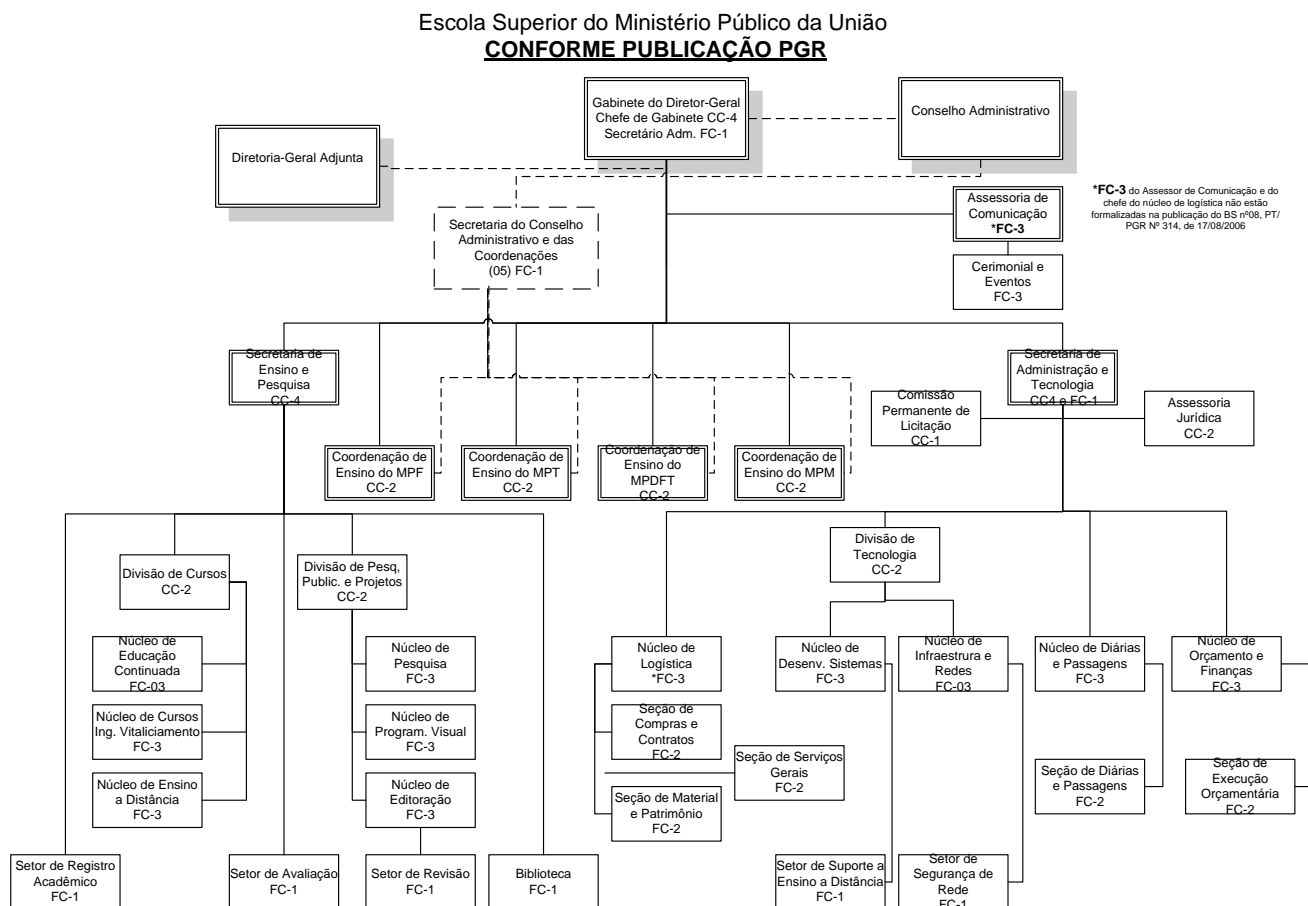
Escola Superior do Ministério Público da União
**CONFORME PUBLICAÇÃO PGR**

Gabinete do Diretor-Geral
Chefe de Gabinete CC-4
Secretário Adm. FC-1

Conselho Administrativo

Diretoria-Geral Adjunta

*FC-3 do Assessor de Comunicação e do chefe do núcleo de logística não estão formalizadas na publicação do BS nº08, PT/ PGR Nº 314, de 17/08/2006

Assessoria de Comunicação
*FC-3

Secretaria do Conselho Administrativo e das Coordenações
(05) FC-1

Cerimonial e Eventos
FC-3

Secretaria de Ensino e Pesquisa
CC-4

Secretaria de Administração e Tecnologia
CC4 e FC-1

Comissão Permanente de Licitação
CC-1

Assessoria Jurídica
CC-2

Coordenação de Ensino do MPF
CC-2

Coordenação de Ensino do MPT
CC-2

Coordenação de Ensino do MPDFT
CC-2

Coordenação de Ensino do MPM
CC-2

Divisão de Tecnologia
CC-2

Divisão de Cursos
CC-2

Divisão de Pesq, Public. e Projetos
CC-2

Núcleo de Educação Continuada
FC-03

Núcleo de Pesquisa
FC-3

Núcleo de Logística
*FC-3

Núcleo de Desenv. Sistemas
FC-3

Núcleo de Infraestrura e Redes
FC-03

Núcleo de Diárias e Passagens
FC-3

Núcleo de Orçamento e Finanças
FC-3

Núcleo de Cursos Ing. Vitaliciamento
FC-3

Núcleo de Program. Visual
FC-3

Seção de Compras e Contratos
FC-2

Seção de Serviços Gerais
FC-2

Núcleo de Ensino a Distância
FC-3

Núcleo de Editoração
FC-3

Seção de Material e Patrimônio
FC-2

Seção de Diárias e Passagens
FC-2

Seção de Execução Orçamentária
FC-2

Setor de Registro Acadêmico
FC-1

Setor de Avaliação
FC-1

Setor de Revisão
FC-1

Biblioteca
FC-1

Setor de Suporte a Ensino a Distância
FC-1

Setor de Segurança de Rede
FC-1